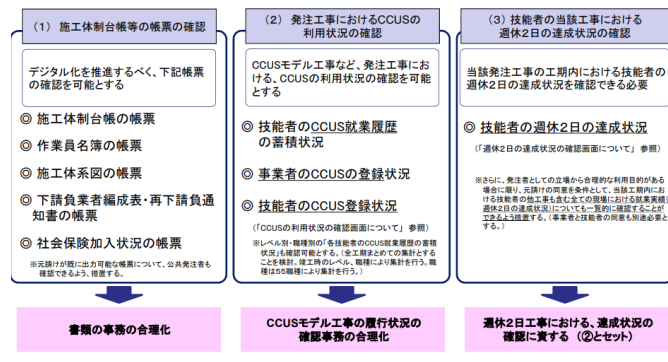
（1）施工体制台帳等の帳票の確認

デジタル化を推進するべく、下記帳票の確認を可能とする

◎ 施工体制台帳の帳票
◎ 作業員名簿の帳票
◎ 施工体系図の帳票
◎ 下請負業者編成表・再下請負通知書の帳票
◎ 社会保険加入状況の帳票

※元請けが既に出力可能な帳票について、公共発注者も確認できるよう、措置する。

書類の事務の合理化

（2）発注工事におけるCCUSの利用状況の確認

CCUSモデル工事など、発注工事において、CCUSの利用状況の確認を可能とする

◎ 技能者のCCUS就業履歴の蓄積状況
◎ 事業者のCCUSの登録状況
◎ 技能者のCCUS登録状況

（「CCUSの利用状況の確認画面について」参照）

※レベル別・職種別の「各技能者のCCUS就業履歴の蓄積状況」も確認可能とする。（全工期まとめての集計とすることを検討。竣工時のレベル、職種により集計を行う。職種は58職種により集計を行う。）

CCUSモデル工事の履行状況の確認事務の合理化

（3）技能者の当該工事における週休２日の達成状況の確認

当該発注工事の工期内における技能者の週休２日の達成状況を確認できる必要

◎ 技能者の週休２日の達成状況

（「週休２日の達成状況の確認画面について」参照）

※さらに、発注者としての立場から合理的な利用目的がある場合に限り、元請けの同意を条件として、当該工期内における技能者の他工事も含む全ての現場における就業実績（週休２日の達成状況）についても一覧的に確認することができるよう措置する。（事業者と技能者の同意も別途必要とする。）

週休２日工事における、達成状況の確認に資する（②とセット）